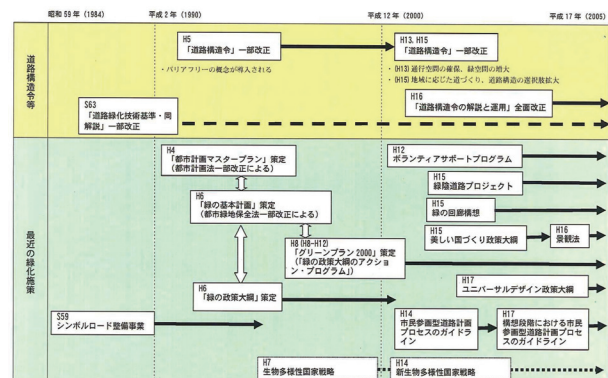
昭和 59 年 (1984)

平成 2 年 (1990)

平成 12 年 (2000)

平成 17 年 (2005)

道路構造令等

H5
「道路構造令」一部改正

・バリアフリーの概念が導入される

H13, H15
「道路構造令」一部改正

・(H13) 通行空間の確保、緑空間の増大
・(H15) 地域に応じた道づくり、道路構造の選択拡大

S63
「道路緑化技術基準・同解説」一部改正

H16
「道路構造令の解説と運用」全面改正

最近の緑化施策

H4
「都市計画マスタープラン」策定
(都市計画法一部改正による)

H12
ボランティアサポートプログラム

H6
「緑の基本計画」策定
(都市緑地保全法一部改正による)

H15
緑陰道路プロジェクト

H15
緑の回廊構想

H8 (H8-H12)
「グリーンプラン 2000」策定
(「緑の政策大綱のアクション・プログラム」)

H15
美しい国づくり政策大綱

H16
景観法

H17
ユニバーサルデザイン政策大綱

H6
「緑の政策大綱」策定

S59
シンボルロード整備事業

H14
市民参画型道路計画プロセスのガイドライン

H17
構想段階における市民参画型道路計画プロセスのガイドライン

H7
生物多様性国家戦略

H14
新生物多様性国家戦略